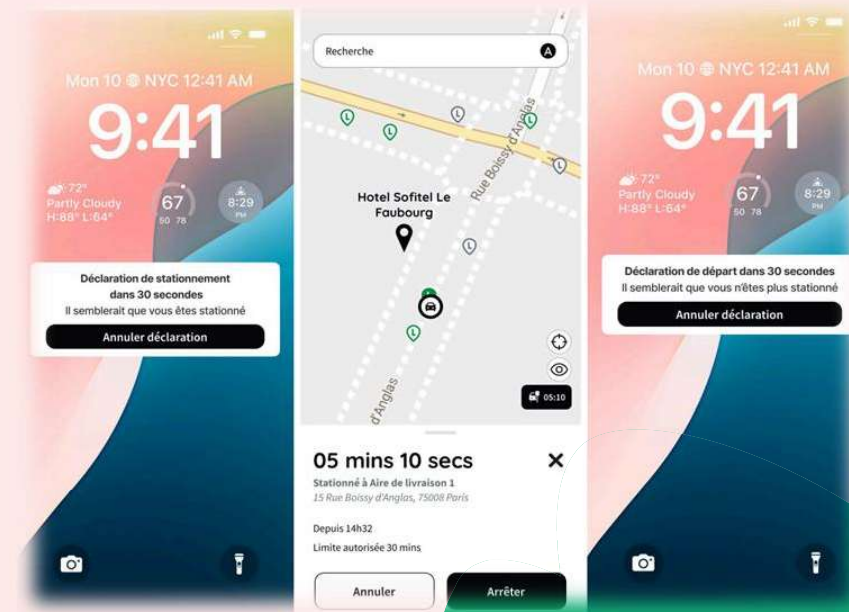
Mon 10 NYC 12:41 AM

9:41

72°
Partly Cloudy
H:88° L:64°

67
50 78

8:29
PM

Déclaration de stationnement dans 30 secondes
Il semblerait que vous êtes stationné

Annuler déclaration

Recherche

A

Hotel Sofitel Le Faubourg

Rue Boissy d'Anglas

d'Anglas

05:10

05 mins 10 secs

Stationné à Aire de livraison 1
15 Rue Boissy d'Anglas, 75008 Paris

Depuis 14h32

Limite autorisée 30 mins

Annuler

Arrêter

Mon 10 NYC 12:41 AM

9:41

72°
Partly Cloudy
H:88° L:64°

67
50 78

8:29
PM

Déclaration de départ dans 30 secondes
Il semblerait que vous n'êtes plus stationné

Annuler déclaration